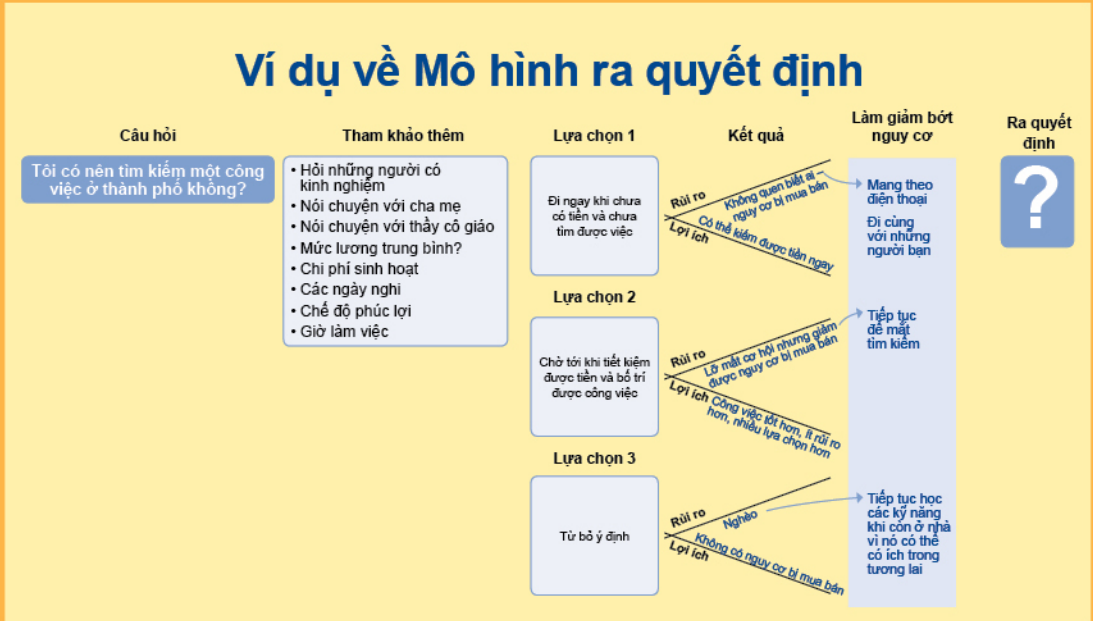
Ví dụ về Mô hình ra quyết định

Câu hỏi

Tôi có nên tìm kiếm một công việc ở thành phố không?

Tham khảo thêm

- Hỏi những người có kinh nghiệm
- Nói chuyện với cha mẹ
- Nói chuyện với thầy cô giáo
- Mức lương trung bình?
- Chi phí sinh hoạt
- Các ngày nghỉ
- Chế độ phúc lợi
- Giờ làm việc

Lựa chọn 1

Đi ngay khi chưa có tiền và chưa tìm được việc

Lựa chọn 2

Chờ tới khi tiết kiệm được tiền và bố trí được công việc

Lựa chọn 3

Từ bỏ ý định

Kết quả

Rủi ro
Không quen biết ai – nguy cơ bị mua bán
Lợi ích
Có thể kiếm được tiền ngay

Rủi ro
Lỡ mất cơ hội nhưng giảm được nguy cơ bị mua bán
Lợi ích
Công việc tốt hơn, ít rủi ro hơn, nhiều lựa chọn hơn

Rủi ro
Nghèo
Lợi ích
Không có nguy cơ bị mua bán

Làm giảm bớt nguy cơ

Mang theo điện thoại

Đi cùng với những người bạn

Tiếp tục để mắt tìm kiếm

Tiếp tục học các kỹ năng khi còn ở nhà vì nó có thể có ích trong tương lai

Ra quyết định

?